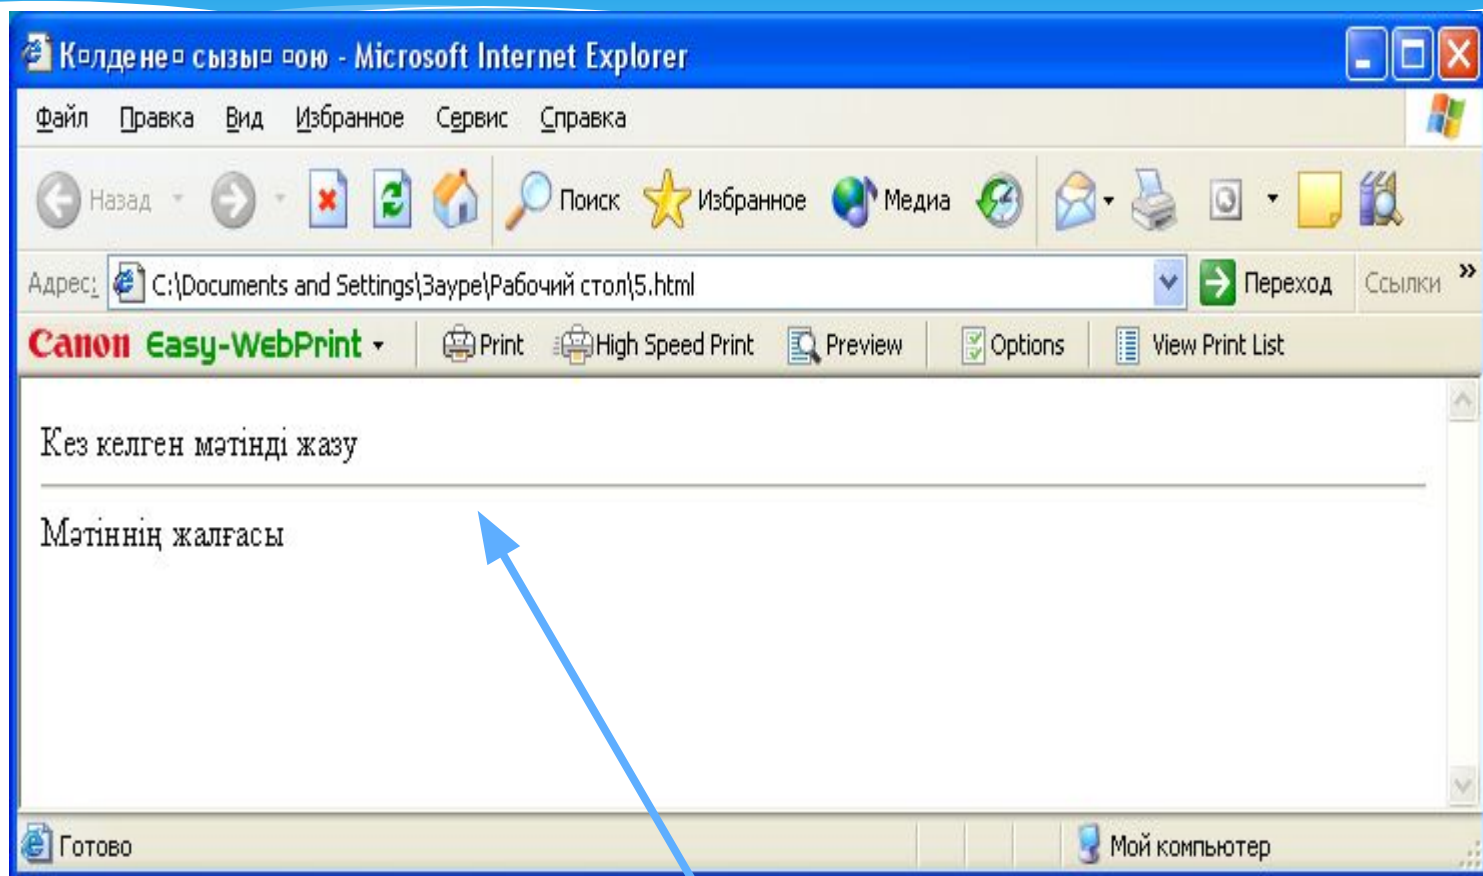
Колдене▫ сызы▫ ▫ою - Microsoft Internet Explorer

Файл Правка Вид Избранное Сервис Справка

Назад Поиск Избранное Медиа

Адрес: C:\Documents and Settings\Зауре\Рабочий стол\5.html Переход Ссылки »

Canon Easy-WebPrint Print High Speed Print Preview Options View Print List

Кез келген мәтінді жазу

Мәтіннің жалғасы

Готово Мой компьютер